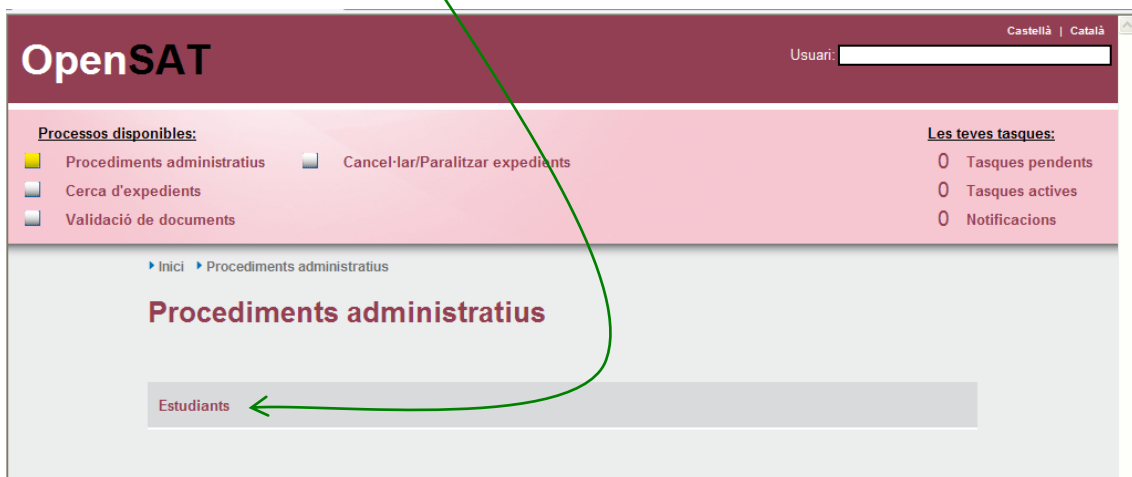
Castellà | Català

OpenSAT

Usuari:

Processos disponibles:

Procediments administratius

Cancel·lar/Paralitzar expedients

Cerca d'expedients

Validació de documents

Les teves tasques:

0 Tasques pendents

0 Tasques actives

0 Notificacions

Inici Procediments administratius

Procediments administratius

Estudiants